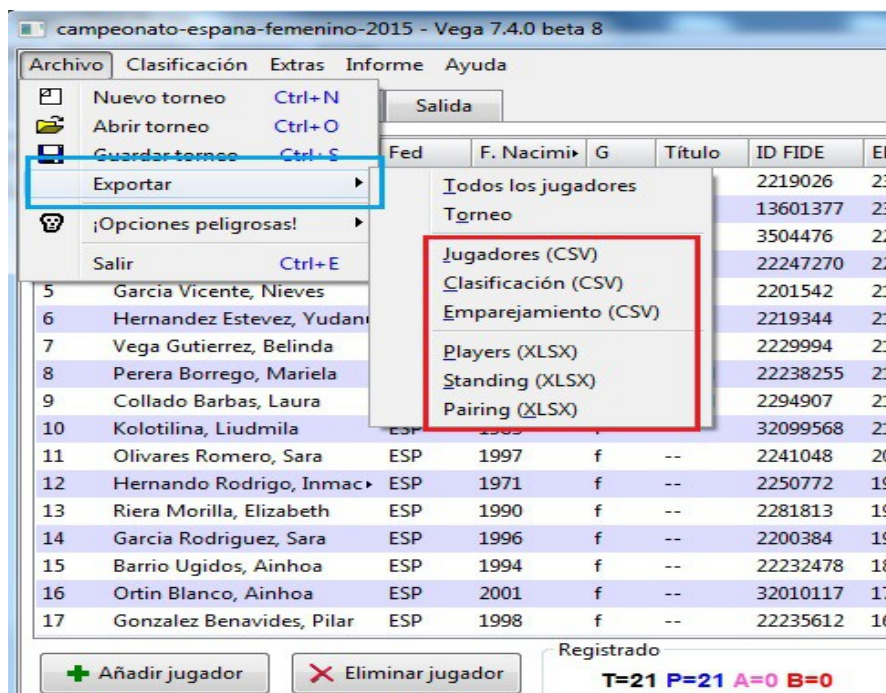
campeonato-espana-femenino-2015 - Vega 7.4.0 beta 8

Archivo Clasificación Extras Informe Ayuda

Nuevo torneo Ctrl+N
Abrir torneo Ctrl+O
Guardar torneo Ctrl+S
Exportar
¡Opciones peligrosas!
Salir Ctrl+E

Salida

Todos los jugadores
Torneo
Jugadores (CSV)
Clasificación (CSV)
Emparejamiento (CSV)
Players (XLSX)
Standing (XLSX)
Pairing (XLSX)

| | | Fed | F. Nacimi | G | Título | ID FIDE | El |
|---|---|---|---|---|---|---|---|
| | | | | | | 2219026 | 2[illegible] |
| | | | | | | 13601377 | 2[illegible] |
| | | | | | | 3504476 | 2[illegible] |
| | | | | | | 22247270 | 2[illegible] |
| 5 | Garcia Vicente, Nieves | | | | | 2201542 | 2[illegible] |
| 6 | Hernandez Estevez, Yudani | | | | | 2219344 | 2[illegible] |
| 7 | Vega Gutierrez, Belinda | | | | | 2229994 | 2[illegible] |
| 8 | Perera Borrego, Mariela | | | | | 22238255 | 2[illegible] |
| 9 | Collado Barbas, Laura | | | | | 2294907 | 2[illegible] |
| 10 | Kolotilina, Liudmila | ESP | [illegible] | f | | 32099568 | 2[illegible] |
| 11 | Olivares Romero, Sara | ESP | 1997 | f | -- | 2241048 | 2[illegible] |
| 12 | Hernando Rodrigo, Inmac | ESP | 1971 | f | -- | 2250772 | 1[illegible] |
| 13 | Riera Morilla, Elizabeth | ESP | 1990 | f | -- | 2281813 | 1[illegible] |
| 14 | Garcia Rodriguez, Sara | ESP | 1996 | f | -- | 2200384 | 1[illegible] |
| 15 | Barrio Ugidos, Ainhoa | ESP | 1994 | f | -- | 22232478 | 1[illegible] |
| 16 | Ortin Blanco, Ainhoa | ESP | 2001 | f | -- | 32010117 | 1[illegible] |
| 17 | Gonzalez Benavides, Pilar | ESP | 1998 | f | -- | 22235612 | 1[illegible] |

Añadir jugador
Eliminar jugador
Registrado
T=21 P=21 A=0 B=0